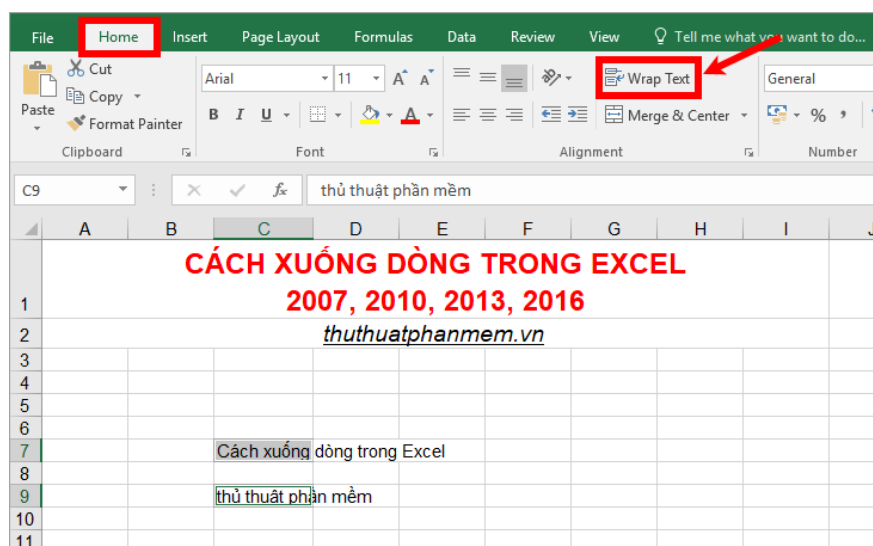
File Home Insert Page Layout Formulas Data Review View Tell me what you want to do...

Cut
Copy
Paste
Format Painter
Clipboard

Arial 11 A A
B I U A
Font

Wrap Text
Merge & Center
Alignment

General
% ,
Number

C9 fx thủ thuật phần mềm

| | A | B | C | D | E | F | G | H | I | J |
|---|---|---|---|---|---|---|---|---|---|---|
| 1 | CÁCH XUỐNG DÒNG TRONG EXCEL 2007, 2010, 2013, 2016 | | | | | | | | | |
| 2 | thuthuatphanmem.vn | | | | | | | | | |
| 3 | | | | | | | | | | |
| 4 | | | | | | | | | | |
| 5 | | | | | | | | | | |
| 6 | | | | | | | | | | |
| 7 | | | Cách xuống dòng trong Excel | | | | | | | |
| 8 | | | | | | | | | | |
| 9 | | | thủ thuật phần mềm | | | | | | | |
| 10 | | | | | | | | | | |
| 11 | | | | | | | | | | |